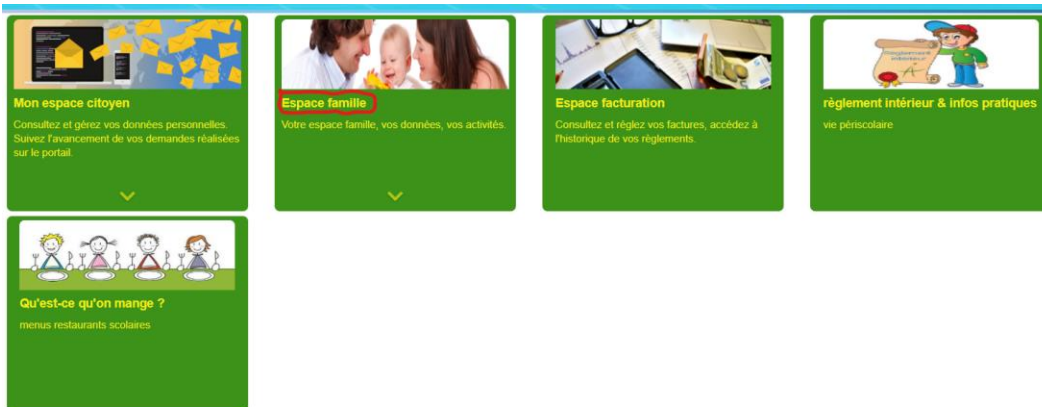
Mon espace citoyen

Consultez et gérez vos données personnelles. Suivez l'avancement de vos demandes réalisées sur le portail.

Espace famille

Votre espace famille, vos données, vos activités.

Espace facturation

Consultez et réglez vos factures, accédez à l'historique de vos règlements.

règlement intérieur & infos pratiques

vie périscolaire

Qu'est-ce qu'on mange ?

menus restaurants scolaires